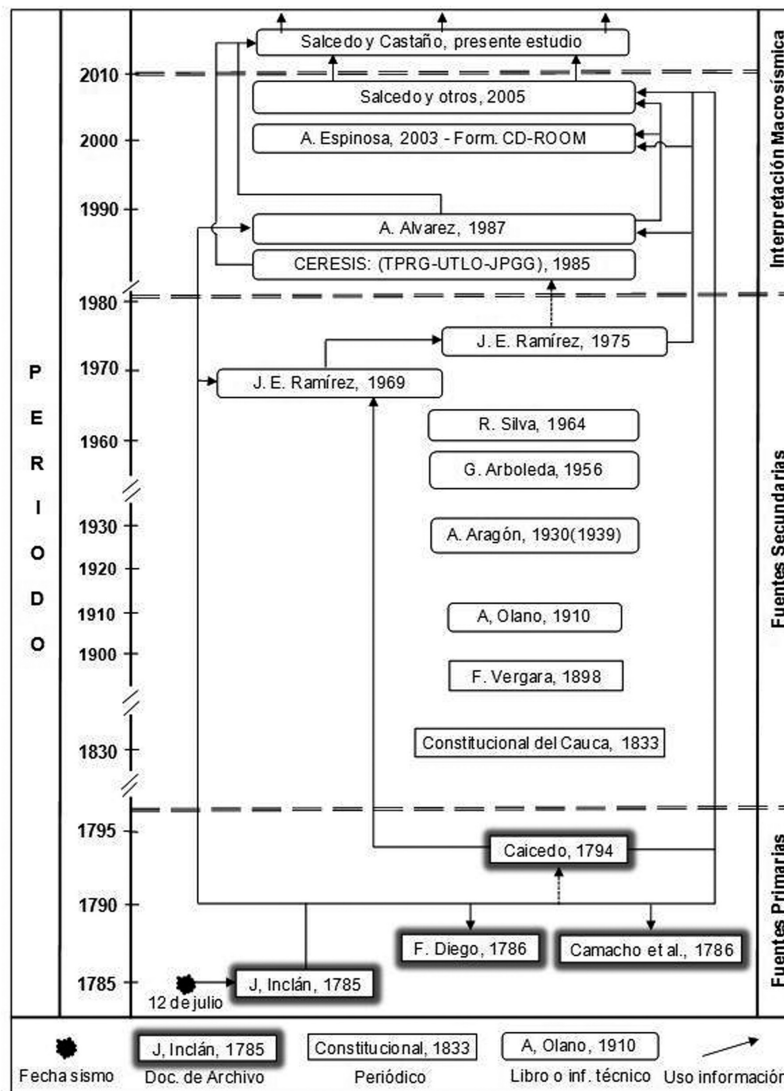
P E R I O D O

2010
2000
1990
1980
1970
1960
1930
1920
1910
1900
1830
1795
1790
1785

Salcedo y Castaño, presente estudio

Salcedo y otros, 2005

A. Espinosa, 2003 - Form. CD-ROOM

A. Alvarez, 1987

CERESIS: (TPRG-UTLO-JPGG), 1985

J. E. Ramírez, 1975

J. E. Ramírez, 1969

R. Silva, 1964

G. Arboleda, 1956

A. Aragón, 1930(1939)

A, Olano, 1910

F. Vergara, 1898

Constitucional del Cauca, 1833

Caicedo, 1794

F. Diego, 1786

Camacho et al., 1786

12 de julio

J, Inclán, 1785

Interpretación Macrosísmica

Fuentes Secundarias

Fuentes Primarias

Fecha sismo
J, Inclán, 1785 Doc. de Archivo
Constitucional, 1833 Periódico
A, Olano, 1910 Libro o inf. técnico
Uso informació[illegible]